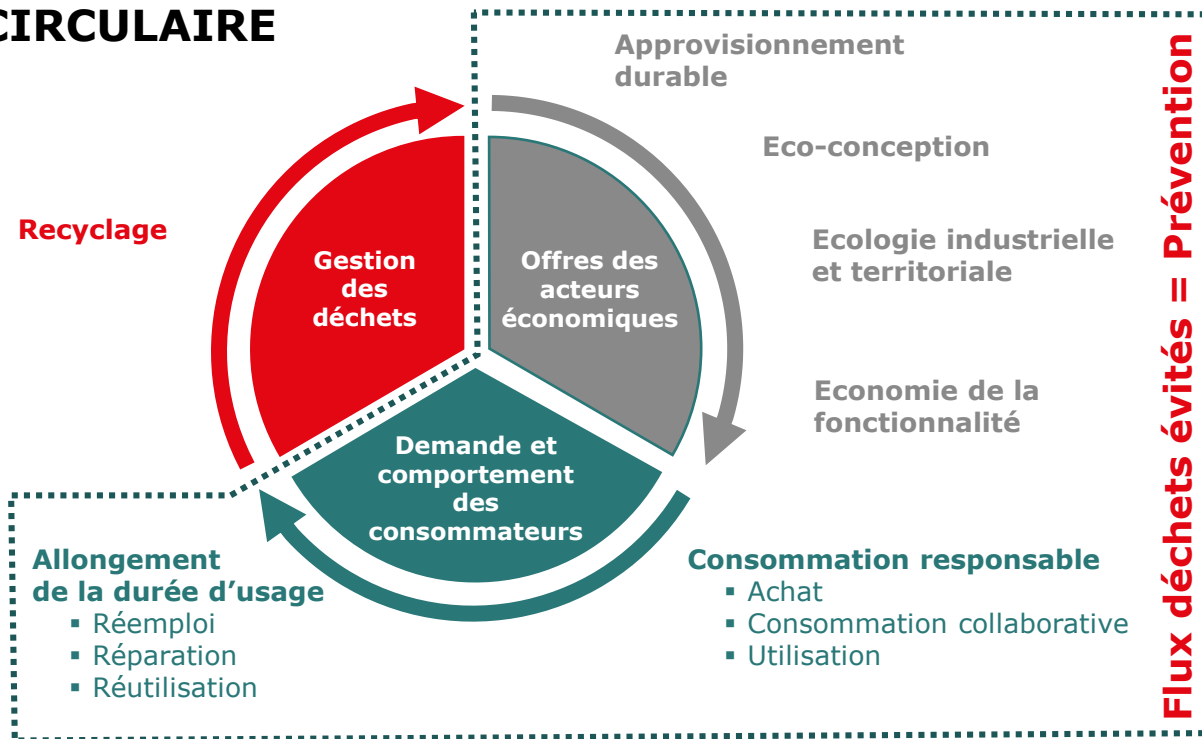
CIRCULAIRE

Approvisionnement durable

Eco-conception

Ecologie industrielle et territoriale

Economie de la fonctionnalité

Recyclage

Gestion des déchets

Offres des acteurs économiques

Demande et comportement des consommateurs

Allongement de la durée d'usage
▪ Réemploi
▪ Réparation
▪ Réutilisation

Consommation responsable
▪ Achat
▪ Consommation collaborative
▪ Utilisation

Flux déchets évités = Prévention